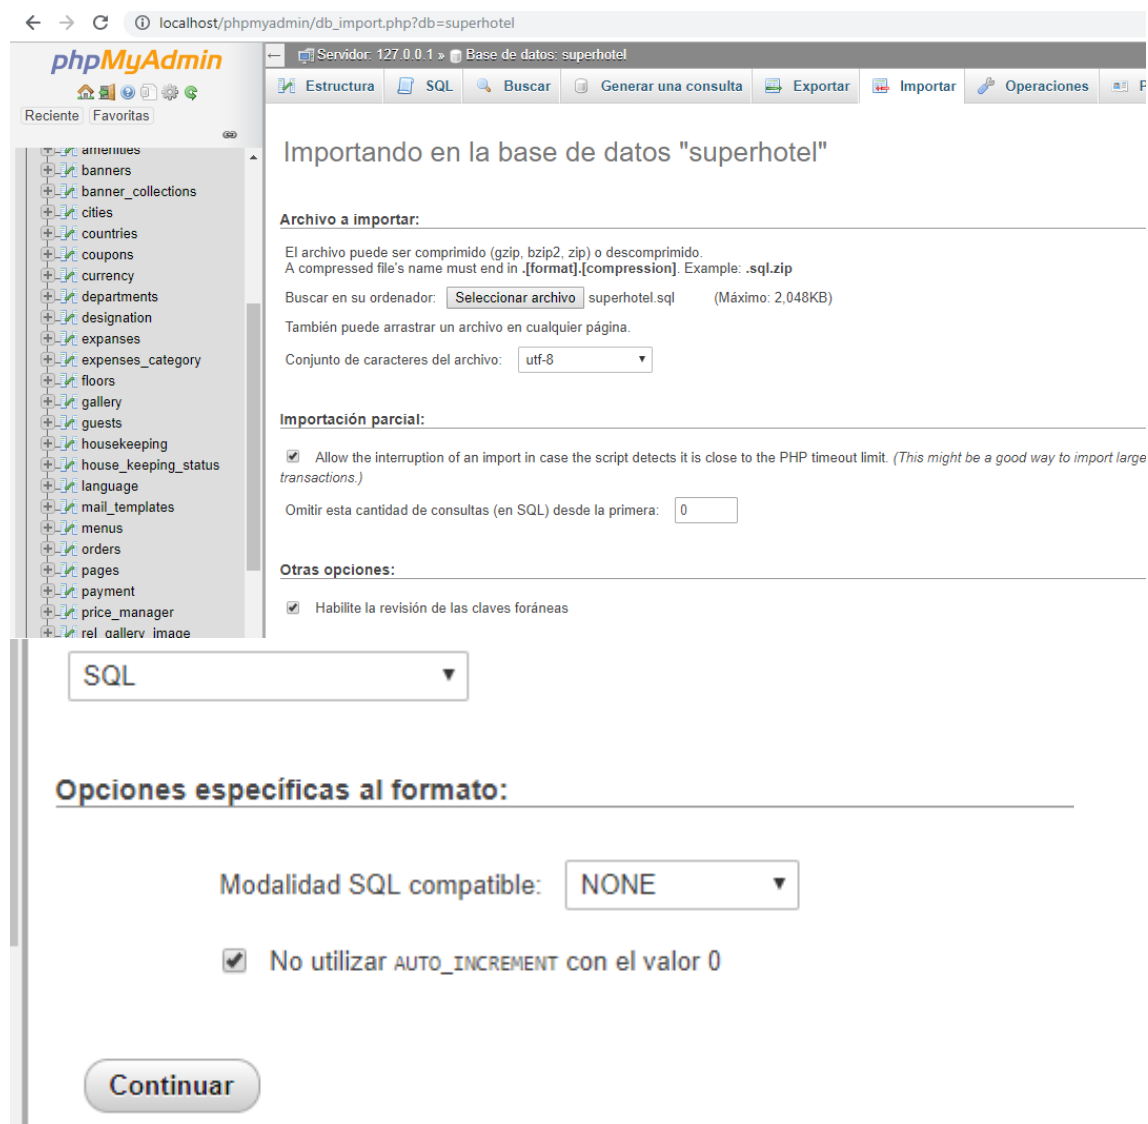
localhost/phpmyadmin/db_import.php?db=superhotel

phpMyAdmin

Reciente Favoritas

amenities
banners
banner_collections
cities
countries
coupons
currency
departments
designation
expanses
expenses_category
floors
gallery
guests
housekeeping
house_keeping_status
language
mail_templates
menus
orders
pages
payment
price_manager
rel_gallery_image

Servidor: 127.0.0.1 » Base de datos: superhotel

Estructura SQL Buscar Generar una consulta Exportar Importar Operaciones P

Importando en la base de datos "superhotel"

Archivo a importar:

El archivo puede ser comprimido (gzip, bzip2, zip) o descomprimido.
A compressed file's name must end in .[format].[compression]. Example: .sql.zip

Buscar en su ordenador: Seleccionar archivo superhotel.sql (Máximo: 2,048KB)

También puede arrastrar un archivo en cualquier página.

Conjunto de caracteres del archivo: utf-8

Importación parcial:

Allow the interruption of an import in case the script detects it is close to the PHP timeout limit. (This might be a good way to import large transactions.)

Omitir esta cantidad de consultas (en SQL) desde la primera: 0

Otras opciones:

Habilite la revisión de las claves foráneas

SQL

Opciones específicas al formato:

Modalidad SQL compatible: NONE

No utilizar AUTO_INCREMENT con el valor 0

Continuar